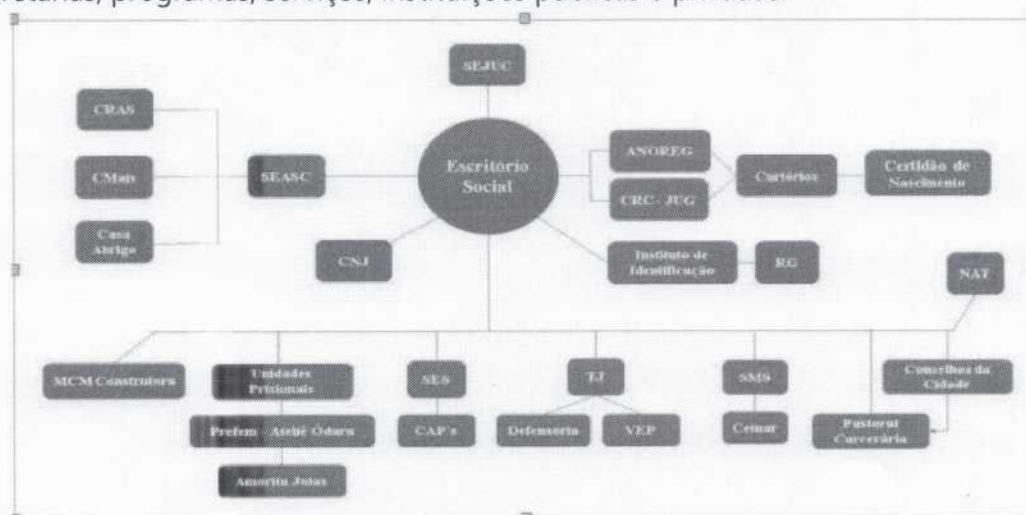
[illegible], programas, serviços, instituições públicas e privadas

SEJUC

CRAS

CMan

Casa Abrigo

SEASC

Escritório Social

ANOREG

CRC JUG

Cartórios

Certidão de Nascimento

CNJ

Instituto de Identificação

RG

NAT

MCM Construtora

Unidades Prisionais

Prefem Asebi Odara

Amorim Jutas

SES

CAP's

TJ

Defensoria

VEP

SMS

Cemar

Conselhos da Cidade

Pastoral Carcerária